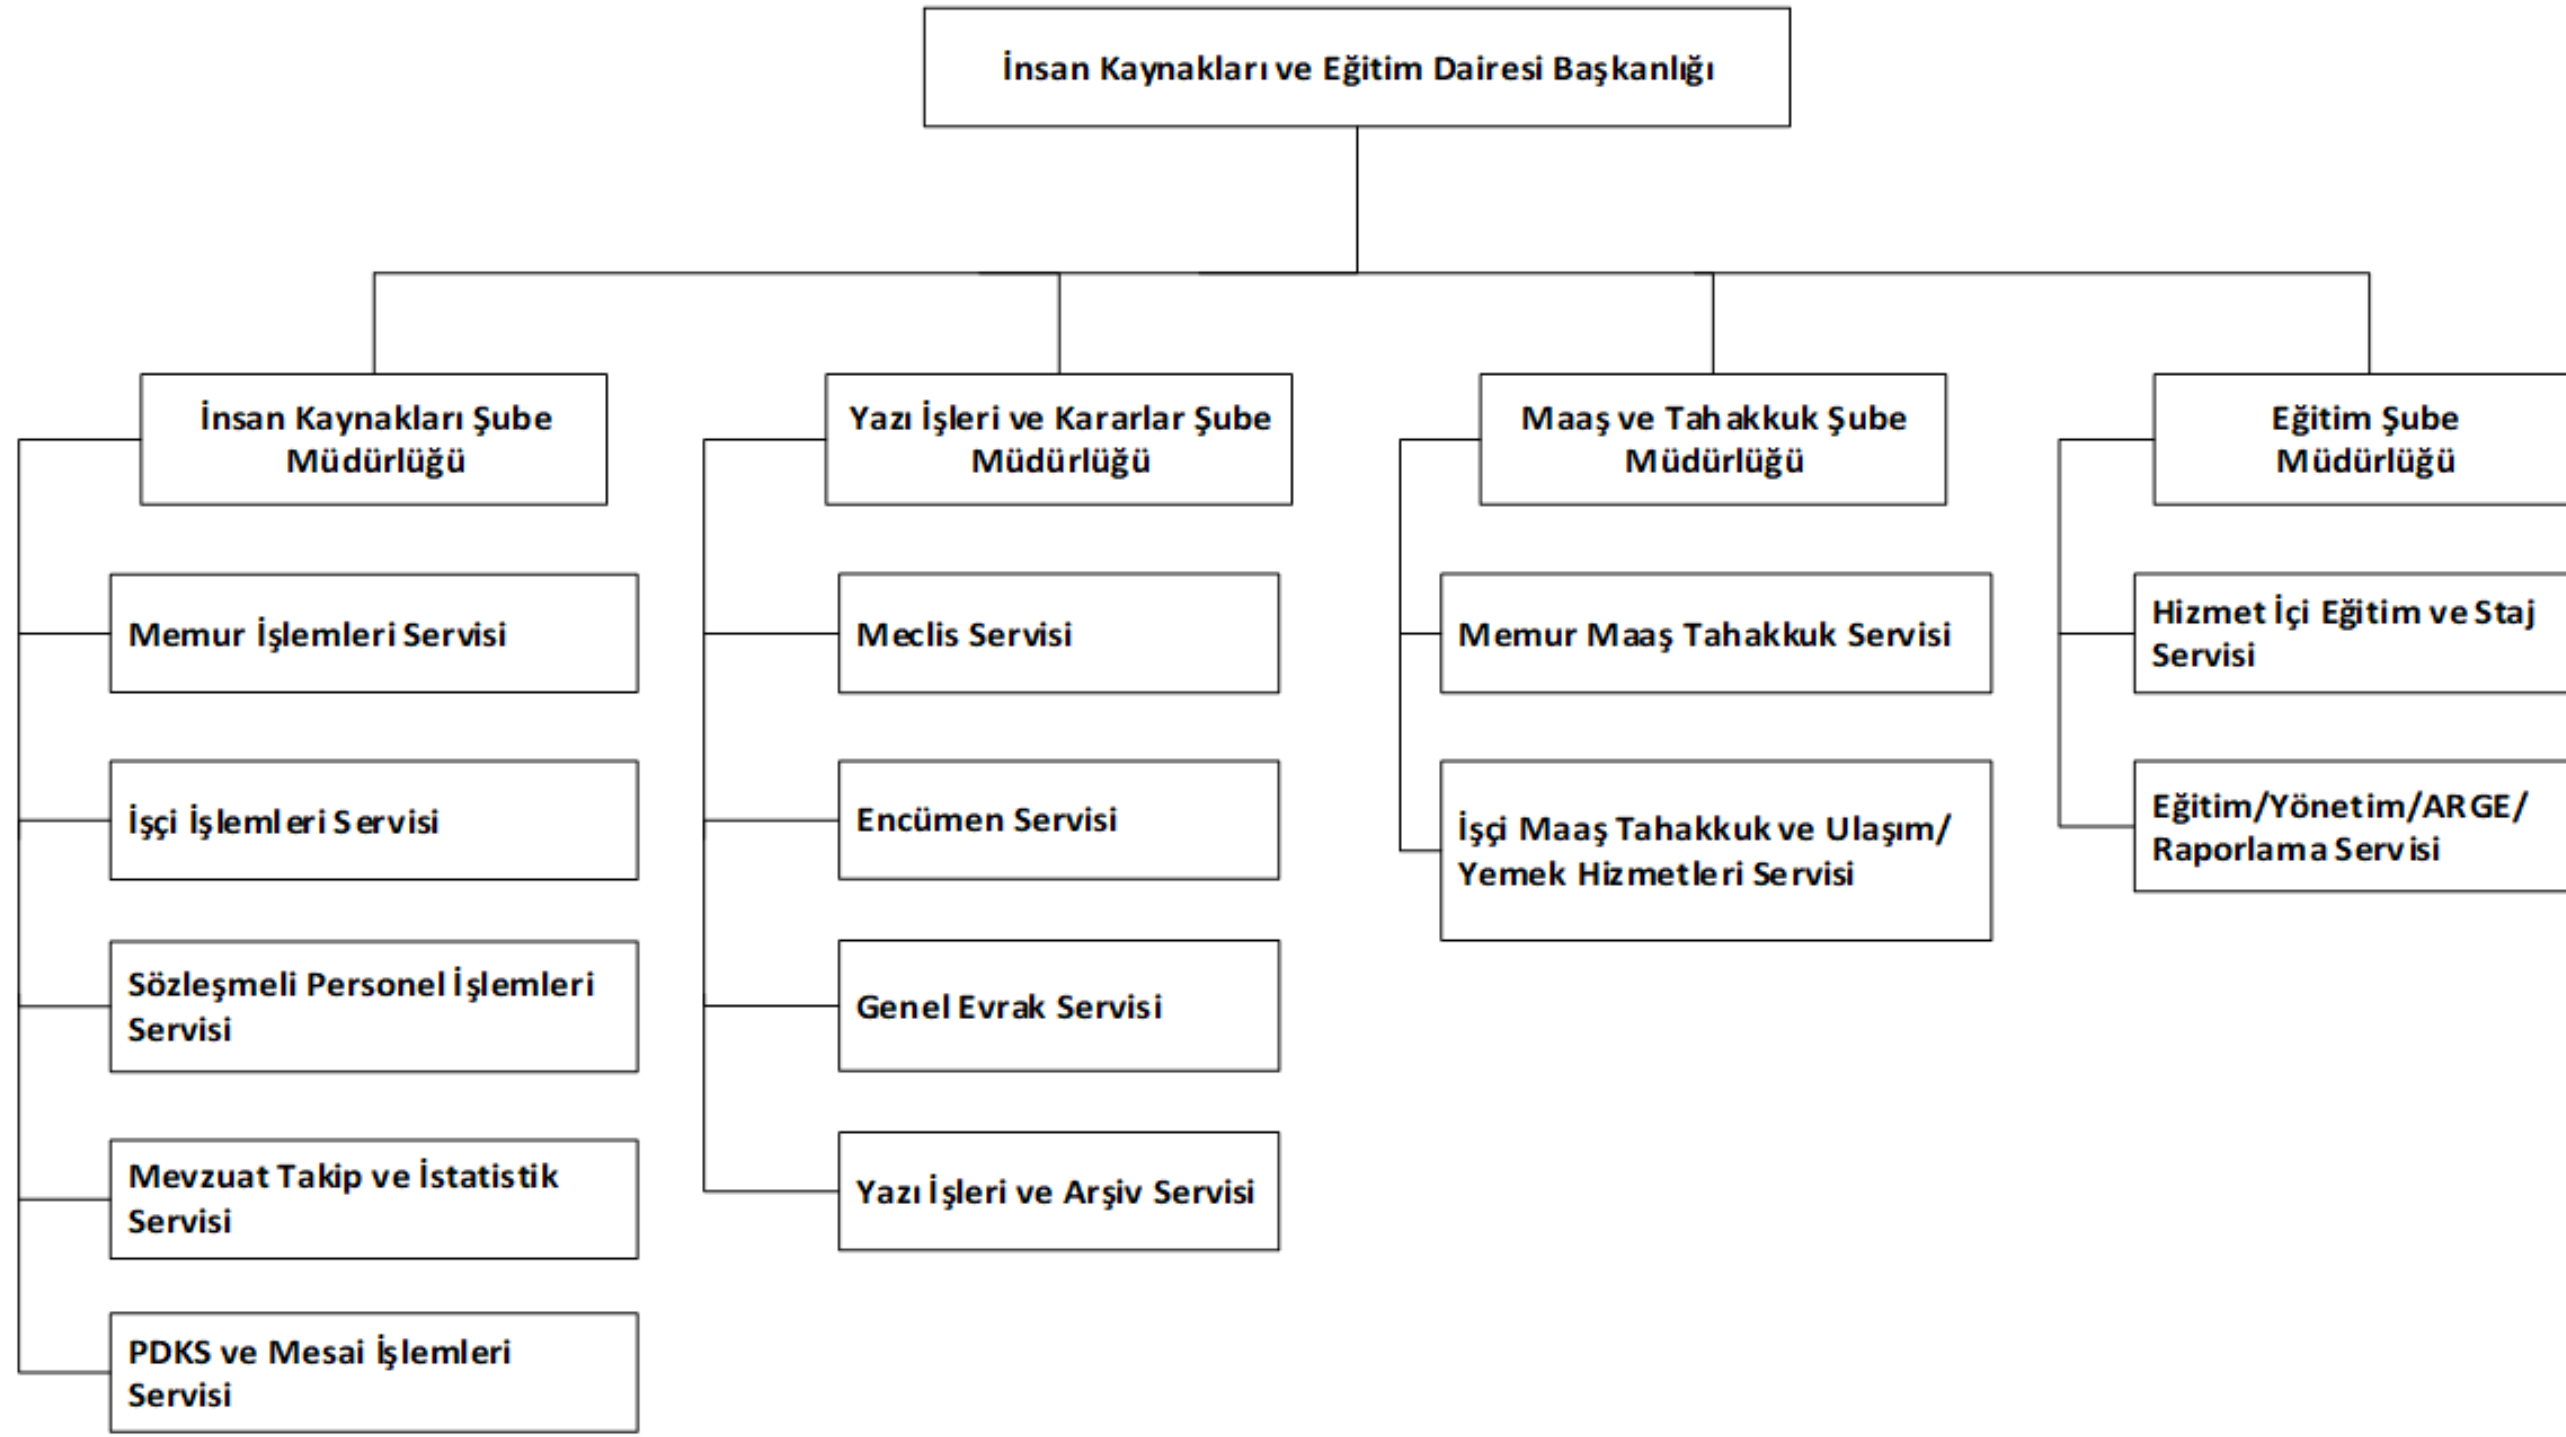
İnsan Kaynakları ve Eğitim Dairesi Başkanlığı

İnsan Kaynakları Şube Müdürlüğü

Memur İşlemleri Servisi

İşçi İşlemleri Servisi

Sözleşmeli Personel İşlemleri Servisi

Mevzuat Takip ve İstatistik Servisi

PDKS ve Mesai İşlemleri Servisi

Yazı İşleri ve Kararlar Şube Müdürlüğü

Meclis Servisi

Encümen Servisi

Genel Evrak Servisi

Yazı İşleri ve Arşiv Servisi

Maaş ve Tahakkuk Şube Müdürlüğü

Memur Maaş Tahakkuk Servisi

İşçi Maaş Tahakkuk ve Ulaşım/ Yemek Hizmetleri Servisi

Eğitim Şube Müdürlüğü

Hizmet İçi Eğitim ve Staj Servisi

Eğitim/Yönetim/ARGE/ Raporlama Servisi